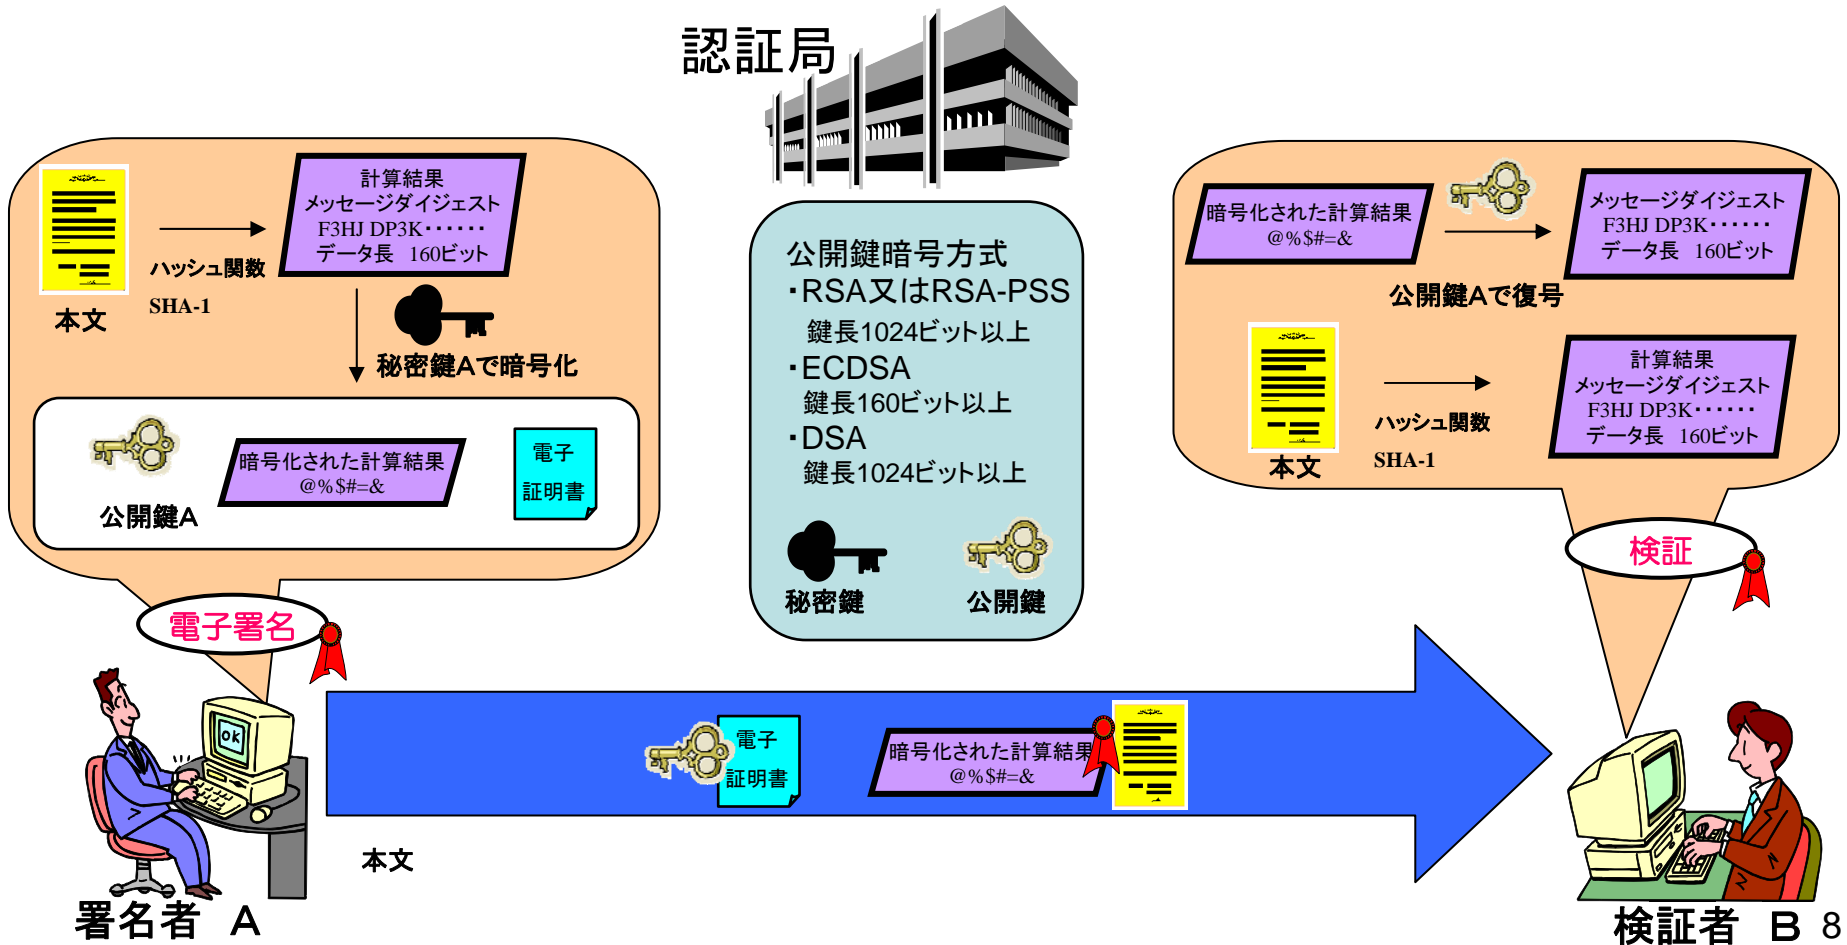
認証局

計算結果
メッセージダイジェスト
F3HJ DP3K・・・・・・
データ長 160ビット

ハッシュ関数
SHA-1
本文

秘密鍵Aで暗号化

暗号化された計算結果
@%$#=&

電子
証明書

公開鍵A

電子署名

公開鍵暗号方式
・RSA又はRSA-PSS
鍵長1024ビット以上
・ECDSA
鍵長160ビット以上
・DSA
鍵長1024ビット以上

秘密鍵
公開鍵

暗号化された計算結果
@%$#=&

メッセージダイジェスト
F3HJ DP3K・・・・・・
データ長 160ビット

公開鍵Aで復号

本文
ハッシュ関数
SHA-1

計算結果
メッセージダイジェスト
F3HJ DP3K・・・・・・
データ長 160ビット

検証

電子
証明書

暗号化された計算結果
@%$#=&

本文

署名者 A

検証者 B 8